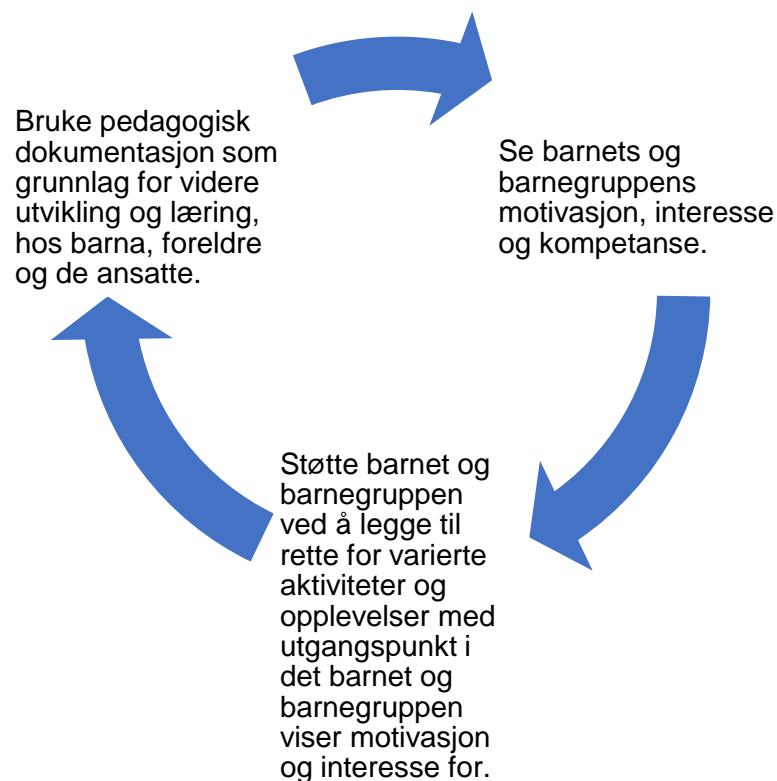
Bruke pedagogisk dokumentasjon som grunnlag for videre utvikling og læring, hos barna, foreldre og de ansatte.

Se barnets og barnegruppens motivasjon, interesse og kompetanse.

Støtte barnet og barnegruppen ved å legge til rette for varierte aktiviteter og opplevelser med utgangspunkt i det barnet og barnegruppen viser motivasjon og interesse for.